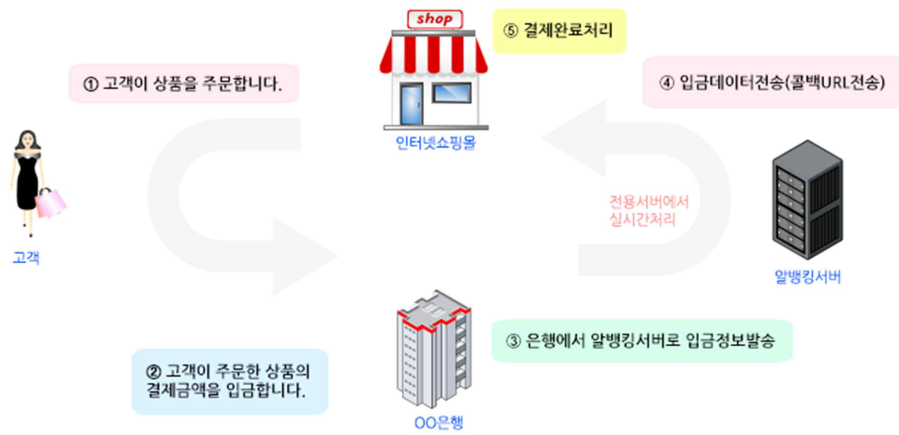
shop

⑤ 결제완료처리

① 고객이 상품을 주문합니다.

④ 입금데이터전송(콜백URL전송)

인터넷쇼핑몰

전용서버에서
실시간처리

고객

알뱅킹서버

③ 은행에서 알뱅킹서버로 입금정보발송

② 고객이 주문한 상품의 결제금액을 입금합니다.

OO은행